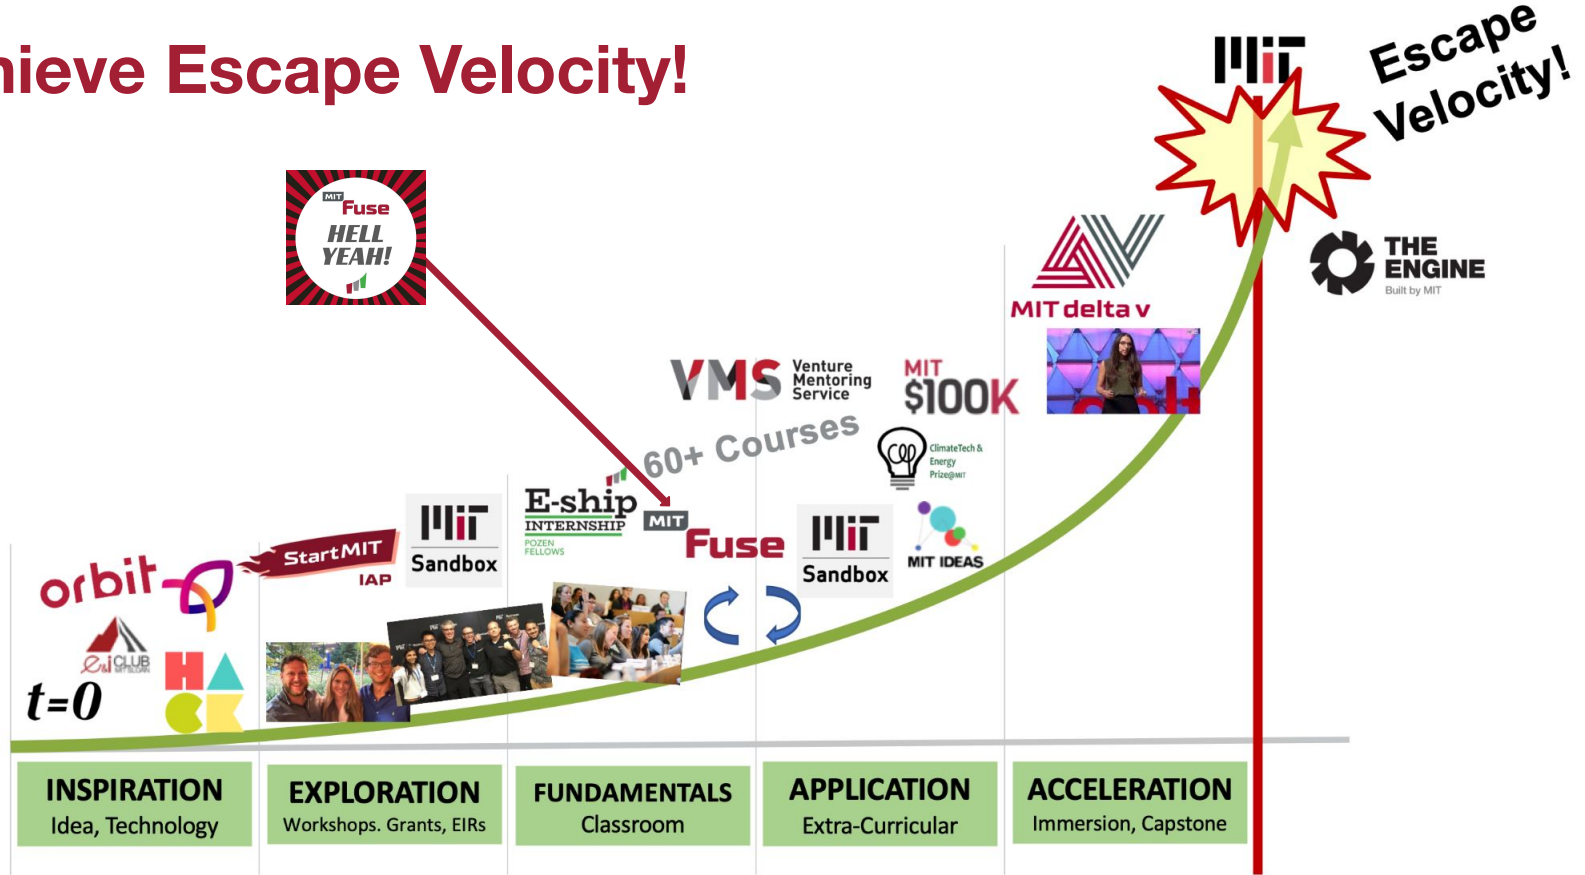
hieve Escape Velocity!

MIT Fuse
HELL YEAH!

MIT

Escape Velocity!

THE ENGINE
Built by MIT

MIT delta v

VMS Venture Mentoring Service

MIT $100K

60+ Courses

ClimateTech & Energy Prize@MIT

E-ship INTERNSHIP
POZEN FELLOWS

MIT Fuse

MIT Sandbox

MIT Sandbox

MIT IDEAS

StartMIT IAP

orbit

E&I CLUB

HACK

t=0

| INSPIRATION Idea, Technology | EXPLORATION Workshops. Grants, EIRs | FUNDAMENTALS Classroom | APPLICATION Extra-Curricular | ACCELERATION Immersion, Capstone |
|---|---|---|---|---|